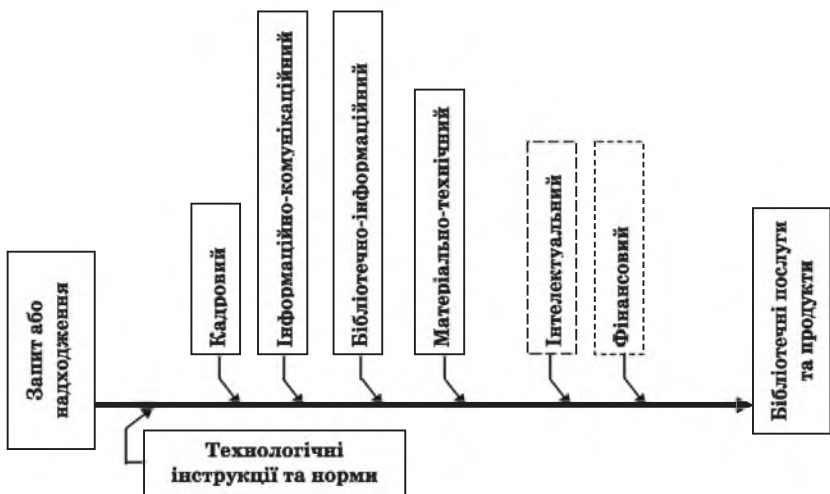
Запит або надходження

Кадровий

Інформаційно-комунікаційний

Бібліотечно-інформаційний

Матеріально-технічний

Інтелектуальний

Фінансовий

Бібліотечні послуги та продукти

Технологічні інструкції та норми